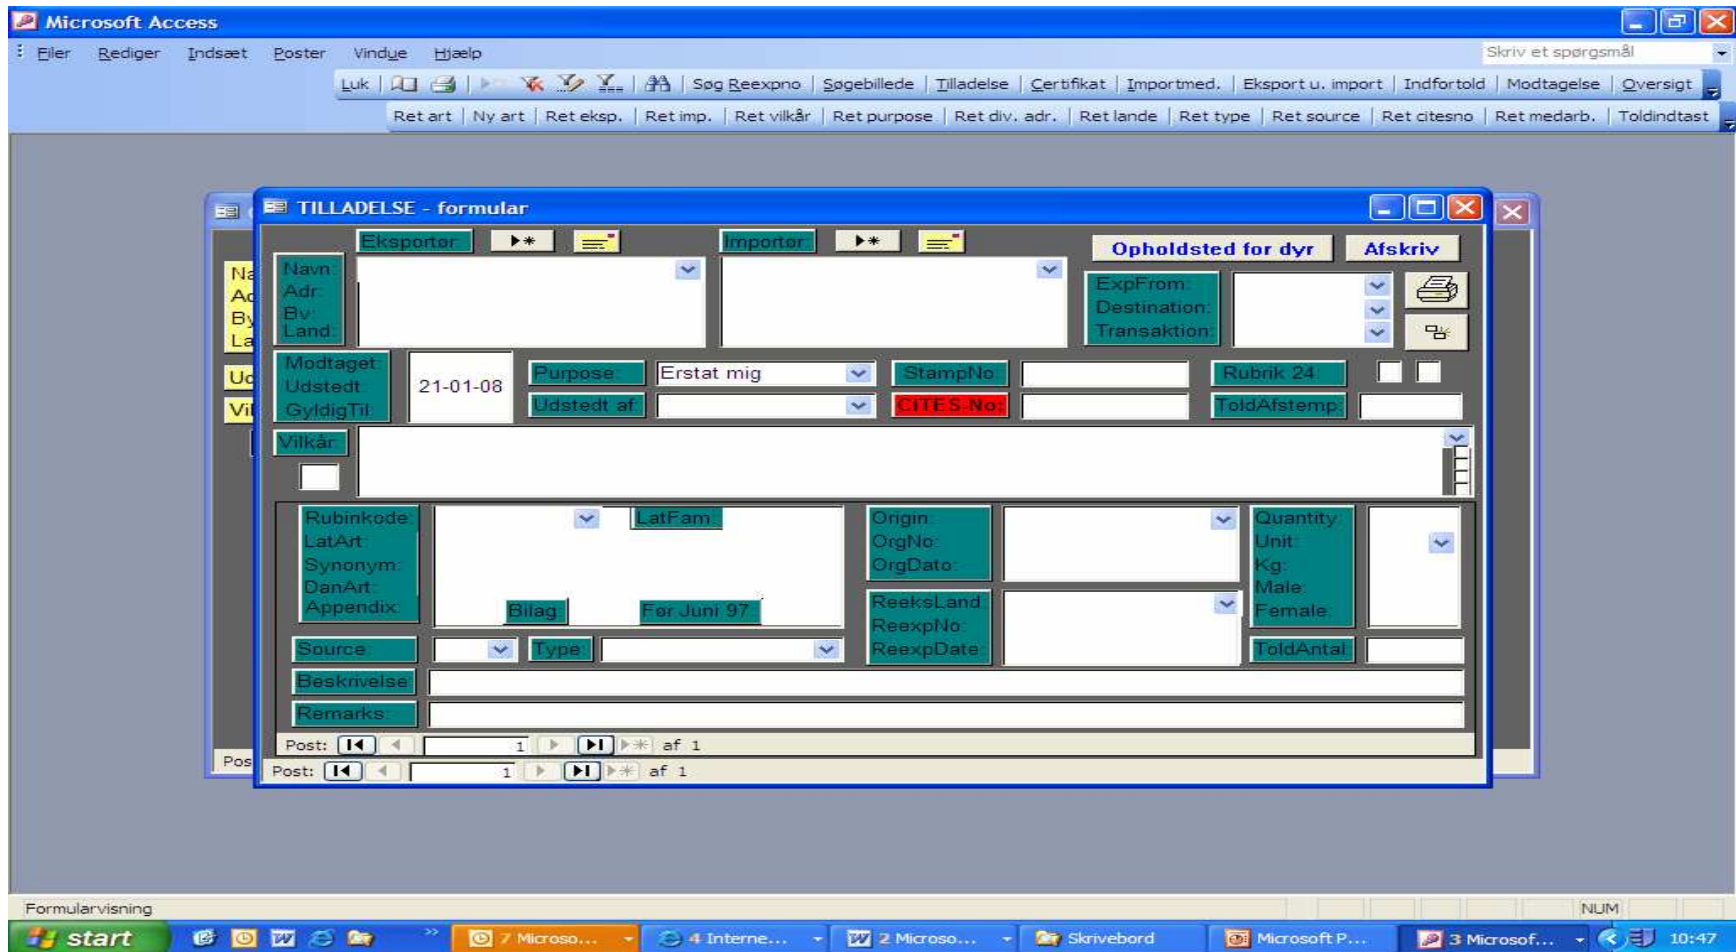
Microsoft Access

Filer Rediger Indsæt Poster Vindue Hjælp

Skriv et spørgsmål

Luk | Søg Reexpno | Søgebillede | Tilladelse | Certifikat | Importmed. | Eksport u. import | Indfortold | Modtagelse | Oversigt

Ret art | Ny art | Ret eksp. | Ret imp. | Ret vilkår | Ret purpose | Ret div. adr. | Ret lande | Ret type | Ret source | Ret citesno | Ret medarb. | Toldindtast

Na
Ad
By
La
Ud
Vi
Pos

TILLADELSE - formular

Eksportør ▶* Importør ▶*

Opholdsted for dyr Afskriv

Navn:
Adr:
By:
Land:

ExpFrom:
Destination:
Transaktion:

Modtaget:
Udstedt:
GyldigTil:

21-01-08

Purpose: Erstat mig

Udstedt af:

StampNo:

CITES-No:

Rubrik 24:

ToldAfstemp:

Vilkår:

Rubinkode:
LatArt:
Synonym:
DanArt:
Appendix:

LatFam:

Bilag: Før Juni 97

Origin:
OrgNo:
OrgDato:

ReeksLand:
ReexpNo:
ReexpDate:

Quantity:
Unit:
Kg:
Male:
Female:

ToldAntal:

Source: Type:

Beskrivelse:

Remarks:

Post: 1 af 1

Post: 1 af 1

Formularvisning NUM

start 7 Microso... 4 Interne... 2 Microso... Skrivebord Microsoft P... 3 Microsof... 10:47